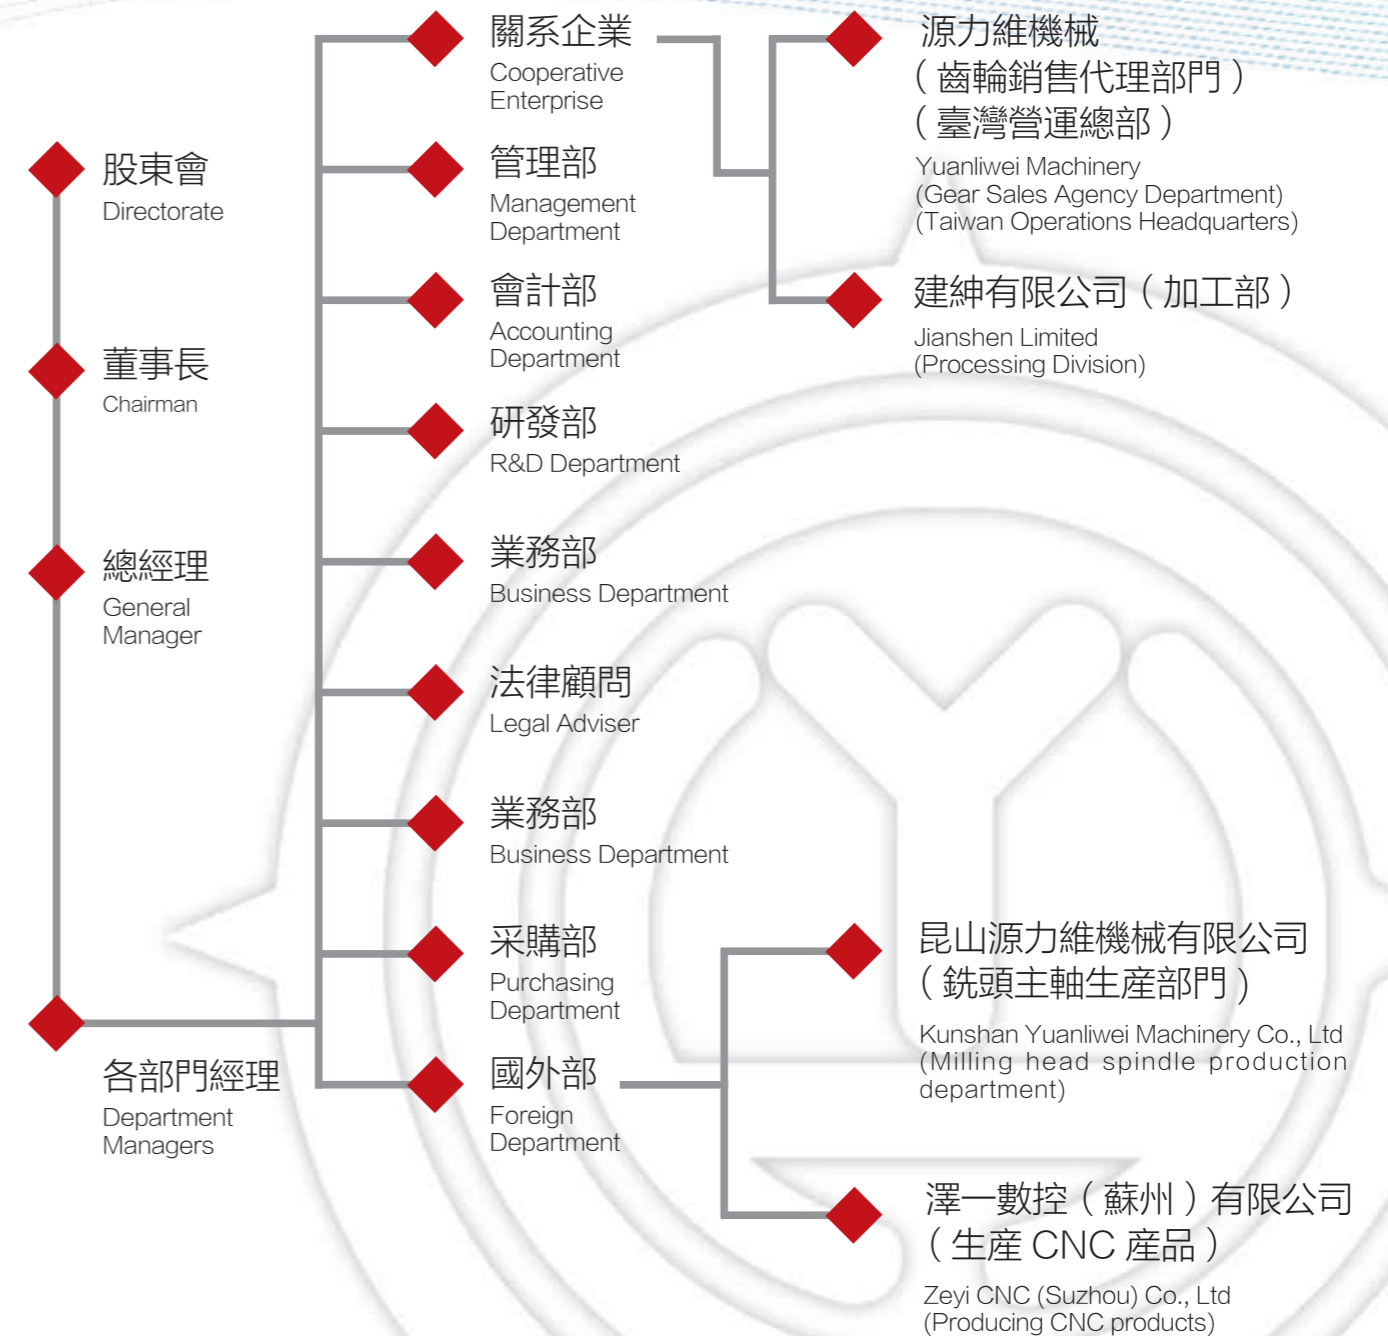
股東會
Directorate

董事長
Chairman

總經理
General Manager

各部門經理
Department Managers

關系企業
Cooperative Enterprise

管理部
Management Department

會計部
Accounting Department

研發部
R&D Department

業務部
Business Department

法律顧問
Legal Adviser

業務部
Business Department

采購部
Purchasing Department

國外部
Foreign Department

源力維機械
(齒輪銷售代理部門)
(臺灣營運總部)
Yuanliwei Machinery
(Gear Sales Agency Department)
(Taiwan Operations Headquarters)

建紳有限公司(加工部)
Jianshen Limited
(Processing Division)

昆山源力維機械有限公司
(銑頭主軸生產部門)
Kunshan Yuanliwei Machinery Co., Ltd
(Milling head spindle production department)

澤一數控(蘇州)有限公司
(生産 CNC 産品)
Zeyi CNC (Suzhou) Co., Ltd
(Producing CNC products)